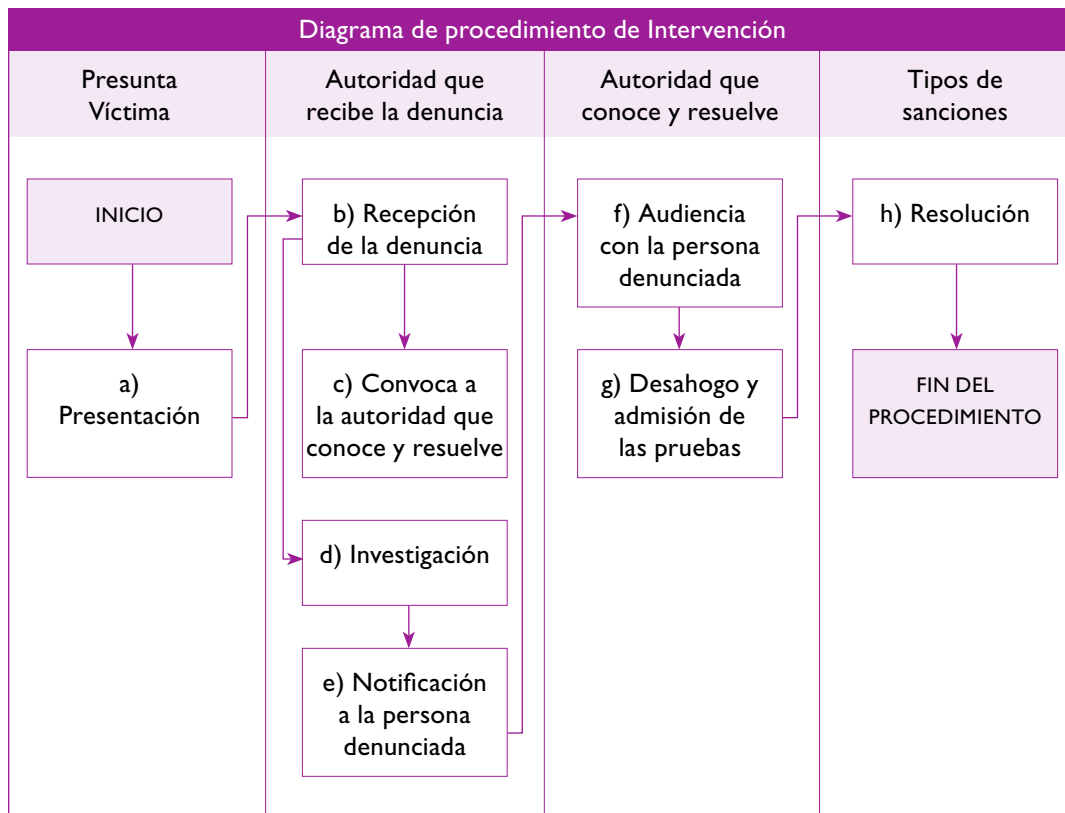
Diagrama de procedimiento de Intervención

| Presunta Víctima | Autoridad que recibe la denuncia | Autoridad que conoce y resuelve | Tipos de sanciones |
|---|---|---|---|
| INICIO | b) Recepción de la denuncia | f) Audiencia con la persona denunciada | h) Resolución |
| a) Presentación | c) Convoca a la autoridad que conoce y resuelve | g) Desahogo y admisión de las pruebas | FIN DEL PROCEDIMIENTO |
| | d) Investigación | | |
| | e) Notificación a la persona denunciada | | |